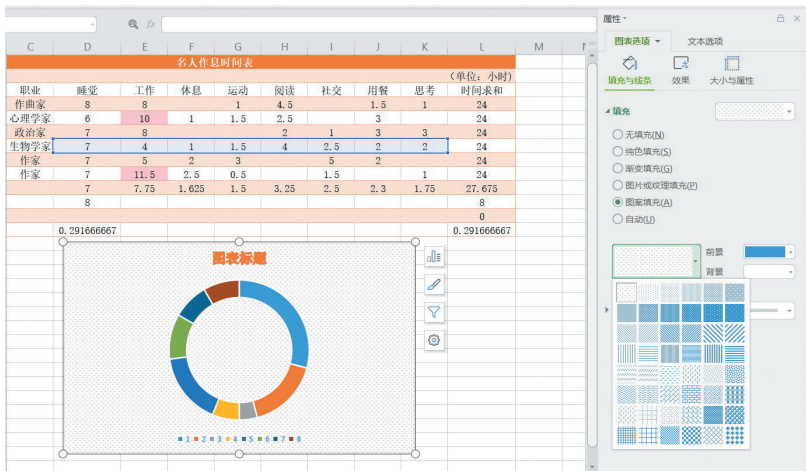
fx

| C | D | E | F | G | H | I | J | K | L | M | N |
|---|---|---|---|---|---|---|---|---|---|---|---|
| 名人作息时间表 | | | | | | | | | | | |
| | | | | | | | | | (单位：小时) | | |
| 职业 | 睡觉 | 工作 | 休息 | 运动 | 阅读 | 社交 | 用餐 | 思考 | 时间求和 | | |
| 作曲家 | 8 | 8 | | 1 | 4.5 | | 1.5 | 1 | 24 | | |
| 心理学家 | 6 | 10 | 1 | 1.5 | 2.5 | | 3 | | 24 | | |
| 政治家 | 7 | 8 | | | 2 | 1 | 3 | 3 | 24 | | |
| 生物学家 | 7 | 4 | 1 | 1.5 | 4 | 2.5 | 2 | 2 | 24 | | |
| 作家 | 7 | 5 | 2 | 3 | | 5 | 2 | | 24 | | |
| 作家 | 7 | 11.5 | 2.5 | 0.5 | | 1.5 | | 1 | 24 | | |
| | 7 | 7.75 | 1.625 | 1.5 | 3.25 | 2.5 | 2.3 | 1.75 | 27.675 | | |
| | 8 | | | | | | | | 8 | | |
| | | | | | | | | | 0 | | |
| | 0.291666667 | | | | | | | | 0.291666667 | | |

图表标题

1 2 3 4 5 6 7 8

属性
图表选项 文本选项
填充与线条 效果 大小与属性
填充
无填充(N)
纯色填充(S)
渐变填充(G)
图片或纹理填充(P)
图案填充(A)
自动(U)
前景
背景